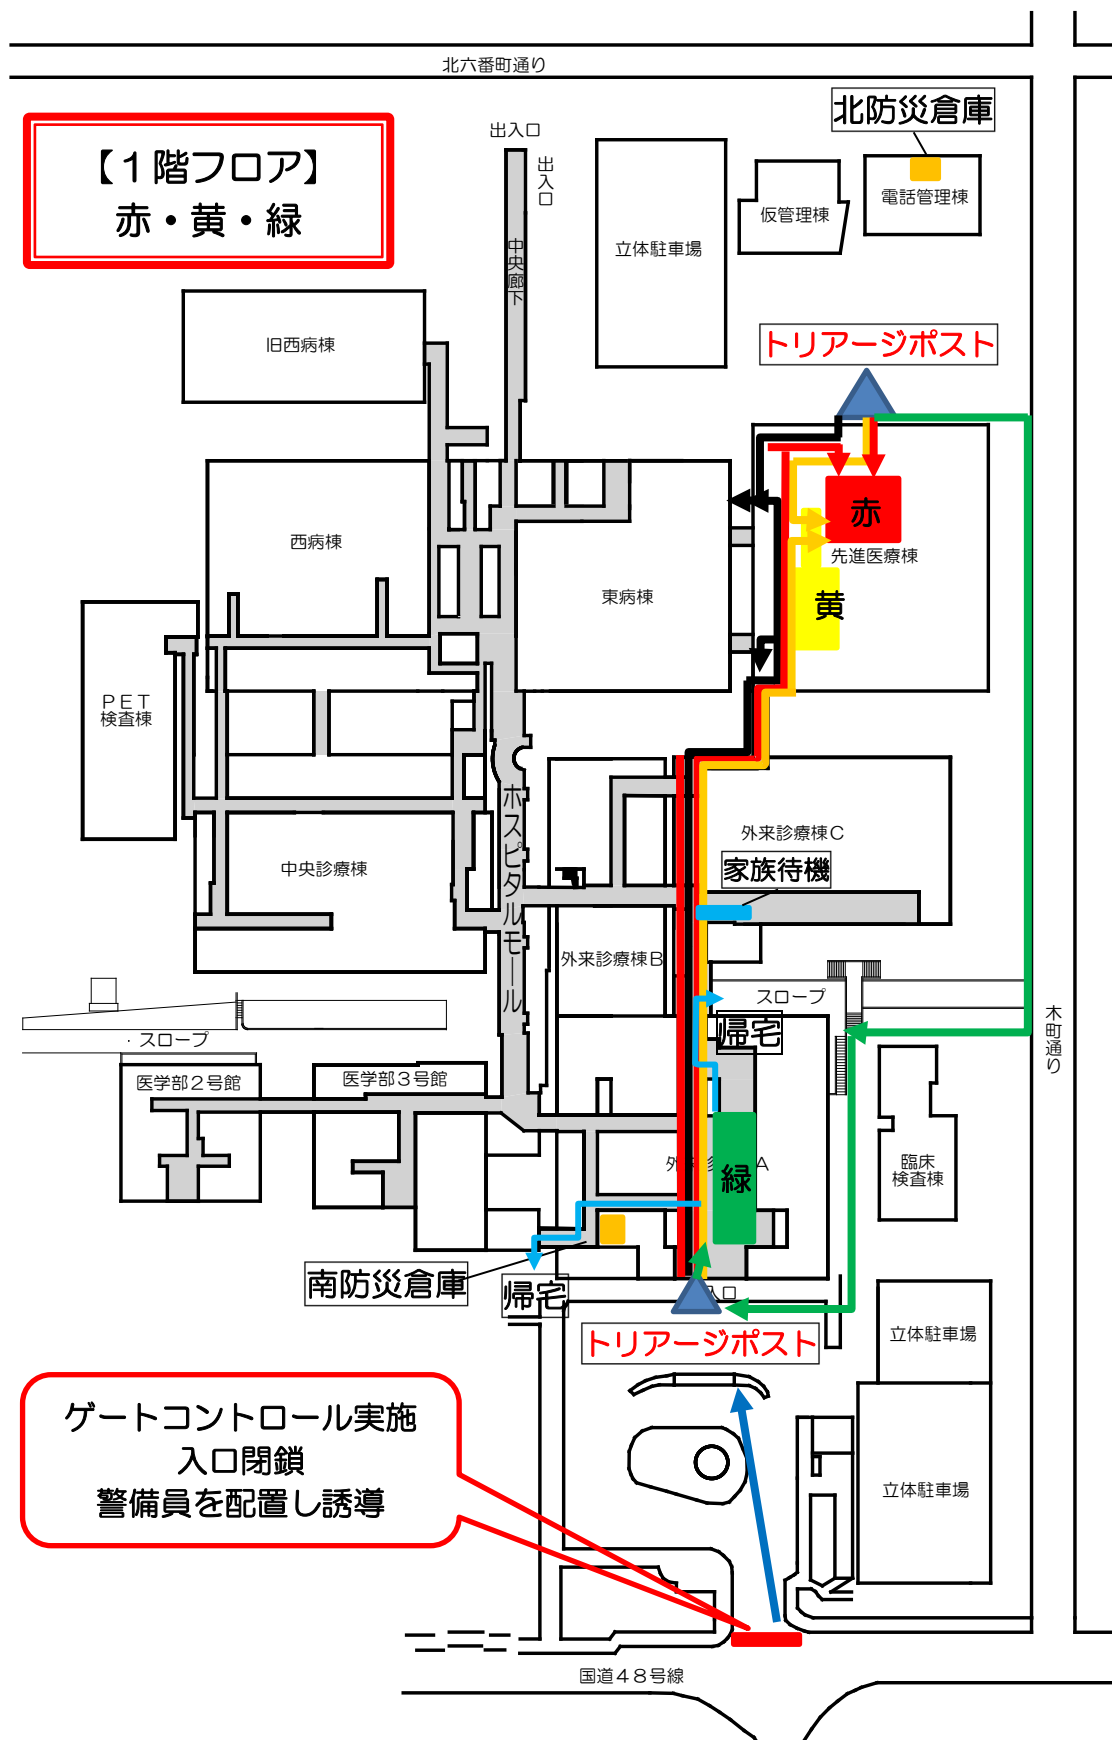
北六番町通り

【1階フロア】
赤・黄・緑

出入口

出入口

中央廊下

立体駐車場

仮管理棟

北防災倉庫

電話管理棟

旧西病棟

トリアージポスト

西病棟

東病棟

赤

先進医療棟

黄

PET
検査棟

ホスピタルモール

中央診療棟

外来診療棟C

家族待機

外来診療棟B

スロープ

帰宅

木町通り

スロープ

医学部2号館

医学部3号館

外来診療棟A

緑

臨床
検査棟

南防災倉庫

帰宅

入口

トリアージポスト

立体駐車場

ゲートコントロール実施
入口閉鎖
警備員を配置し誘導

立体駐車場

国道48号線